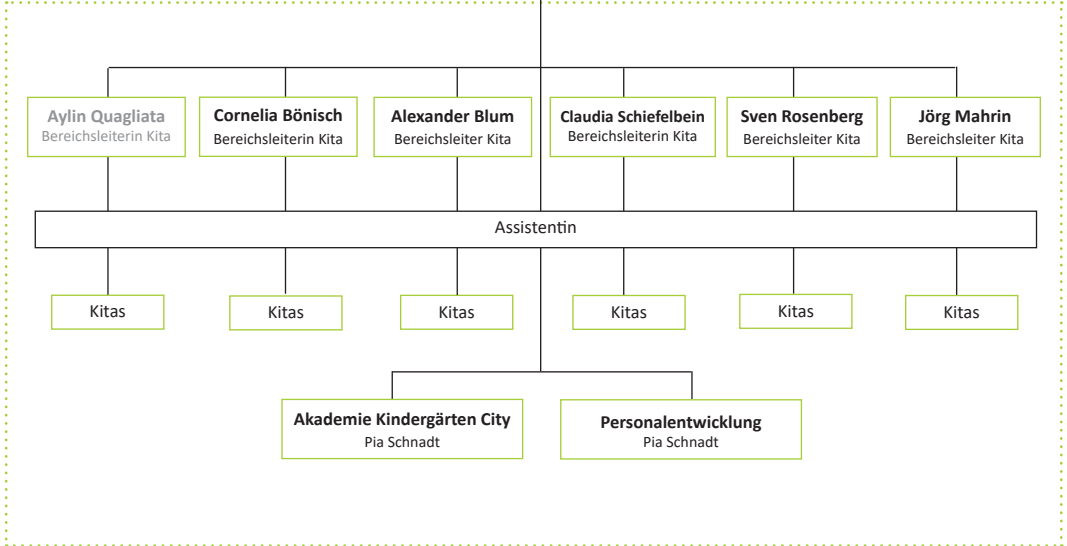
Aylin Quagliata
Bereichsleiterin Kita

Cornelia Bönisch
Bereichsleiterin Kita

Alexander Blum
Bereichsleiter Kita

Claudia Schiefelbein
Bereichsleiterin Kita

Sven Rosenberg
Bereichsleiter Kita

Jörg Mahrin
Bereichsleiter Kita

Assistentin

Kitas

Kitas

Kitas

Kitas

Kitas

Kitas

Akademie Kindergärten City
Pia Schnadt

Personalentwicklung
Pia Schnadt